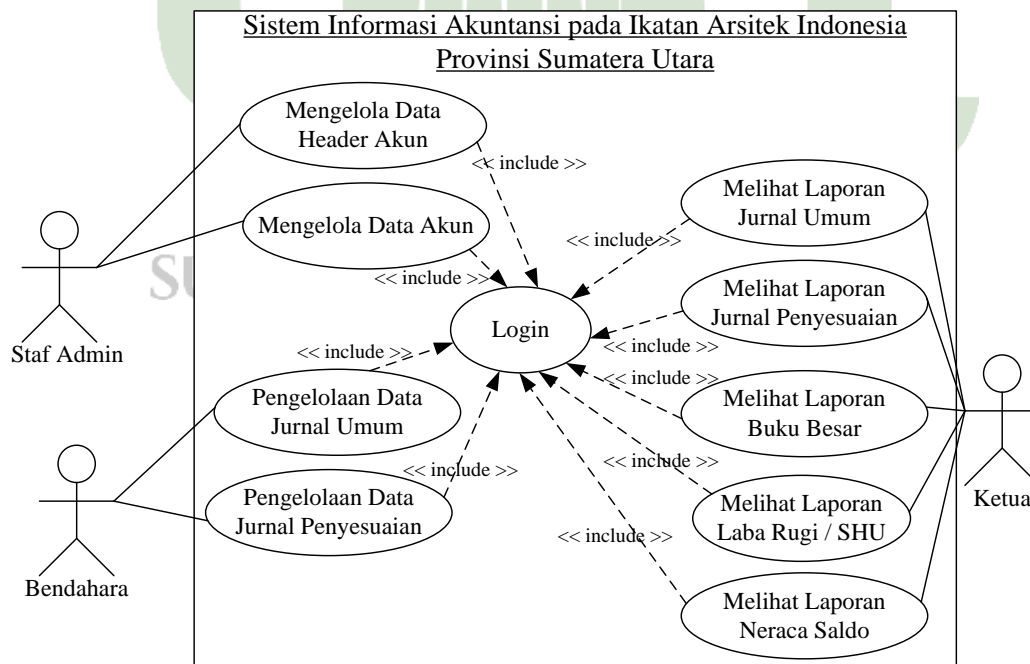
Sistem Informasi Akuntansi pada Ikatan Arsitek Indonesia Provinsi Sumatera Utara

Mengelola Data Header Akun

Mengelola Data Akun

Staf Admin

Pengelolaan Data Jurnal Umum

Pengelolaan Data Jurnal Penyesuaian

Bendahara

Login

<< include >>

<< include >>

<< include >>

<< include >>

Melihat Laporan Jurnal Umum

Melihat Laporan Jurnal Penyesuaian

Melihat Laporan Buku Besar

Melihat Laporan Laba Rugi / SHU

Melihat Laporan Neraca Saldo

<< include >>

<< include >>

<< include >>

<< include >>

<< include >>

Ketua